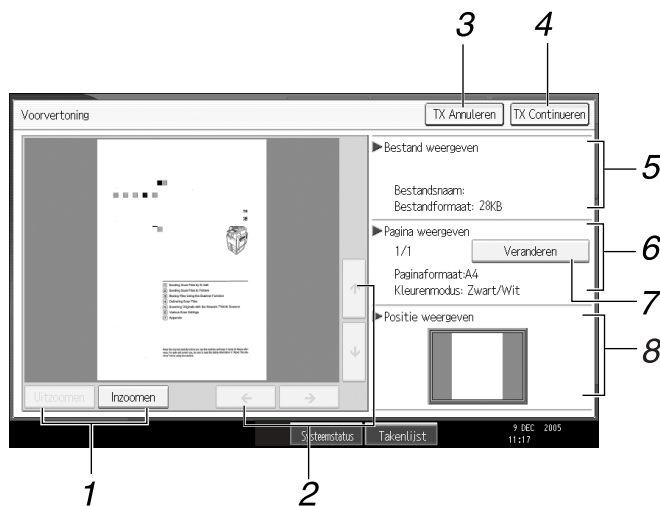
3
4
Voorvertoning
TX Annuleren
TX Continueren
Bestand weergeven
5
Bestandsnaam:
Bestandformaat: 28KB
Pagina weergeven
6
1/1
Veranderen
Paginaformaat:A4
Kleurenmodus: Zwart/Wit
7
Positie weergeven
8
Uitzoomen
Inzoomen
←
→
↑
↓
Systeemstatus
Takenlijst
9 DEC 2005
11:17
1
2